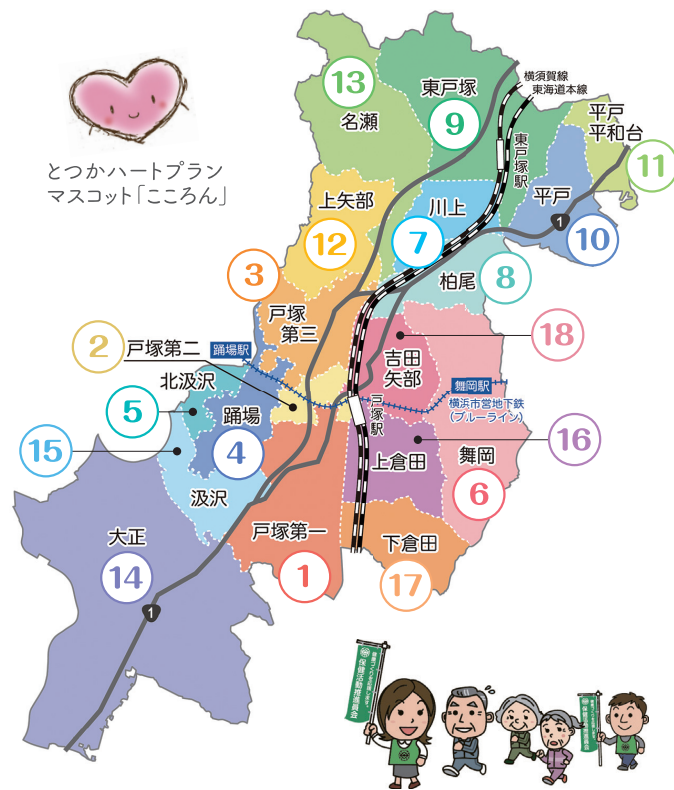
とつかハートプラン
マスコット「こころん」

13
名瀬

東戸塚
9

横須賀線
東海道本線

東戸塚駅

平戸
平和台
11

平戸
10

1

上矢部
12

川上
7

3

柏尾
8

戸塚
第三

18

2
戸塚第二

踊場駅

北汲沢

吉田
矢部

舞岡駅

横浜市営地下鉄
(ブルーライン)

5

戸塚駅

踊場
4

15

16

舞岡
6

上倉田

汲沢

戸塚第一
1

下倉田
17

大正
14

1

保健活動推進員会

保健活動推進員会